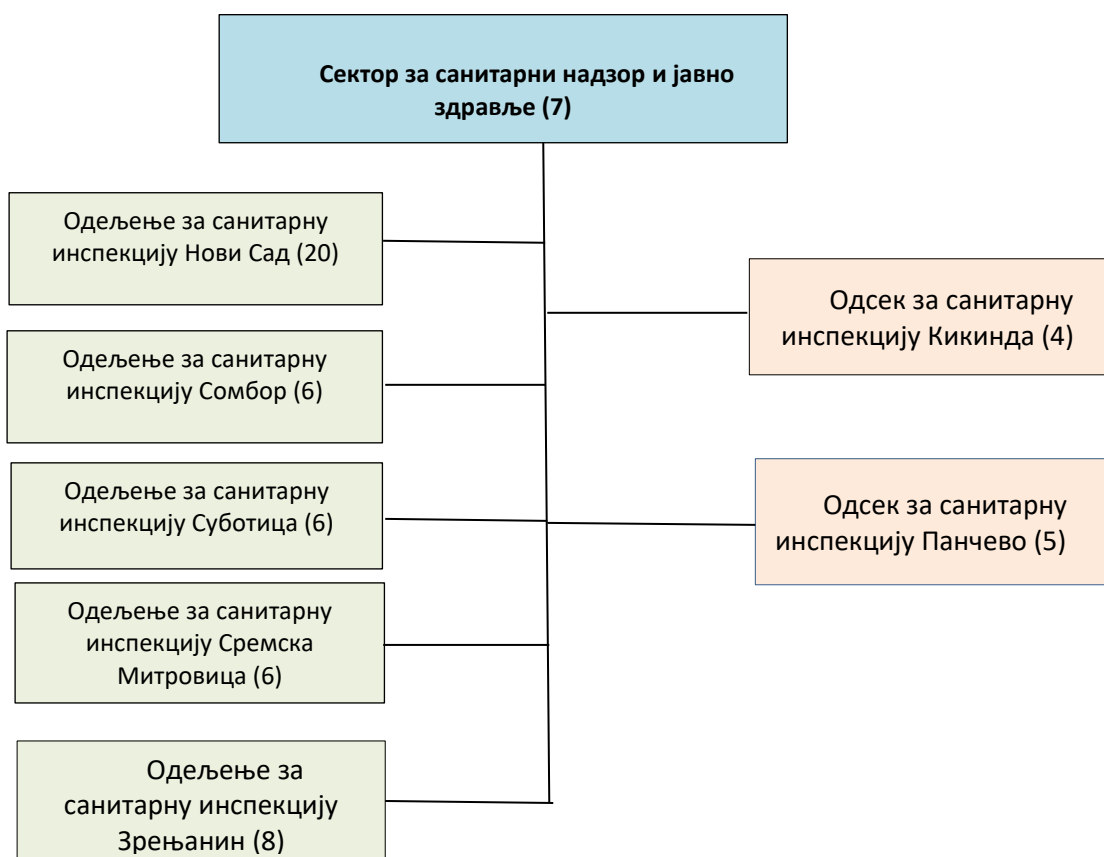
Сектор за санитарни надзор и јавно здравље (7)

Одељење за санитарну инспекцију Нови Сад (20)

Одсек за санитарну инспекцију Кикинда (4)

Одељење за санитарну инспекцију Сомбор (6)

Одељење за санитарну инспекцију Суботица (6)

Одсек за санитарну инспекцију Панчево (5)

Одељење за санитарну инспекцију Сремска Митровица (6)

Одељење за санитарну инспекцију Зрењанин (8)